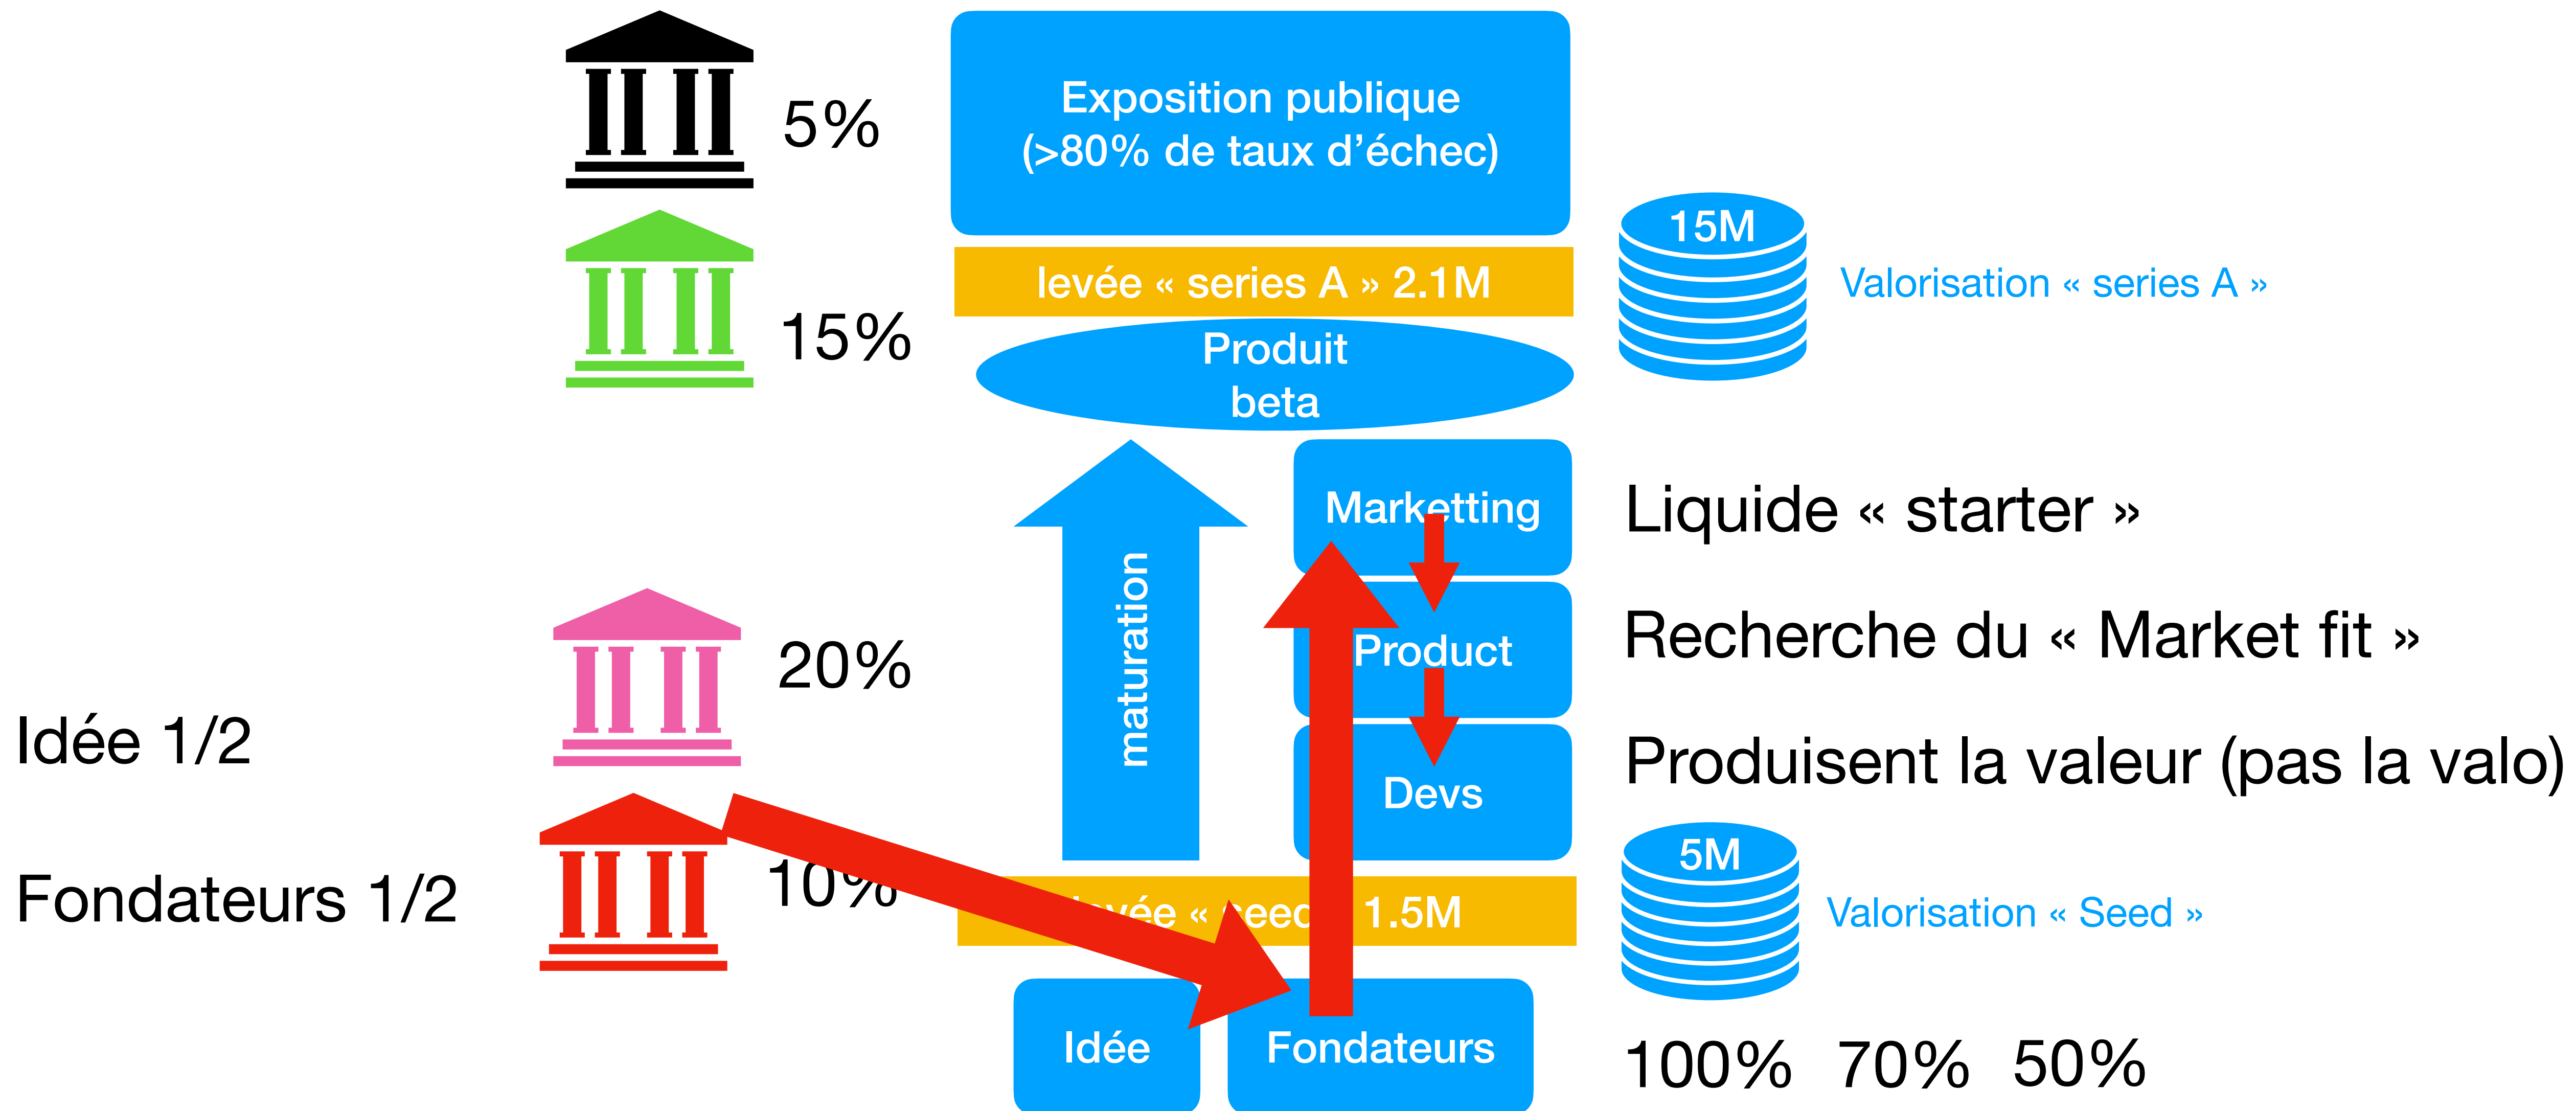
5%

Exposition publique (>80% de taux d'échec)

15M

Valorisation « series A »

15%

levée « series A » 2.1M

Produit beta

maturation

Marketting

Liquide « starter »

Product

Recherche du « Market fit »

20%

Devs

Produisent la valeur (pas la valo)

Idée 1/2

5M

Fondateurs 1/2

10%

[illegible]vée « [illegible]eed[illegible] 1.5M

Valorisation « Seed »

Idée

Fondateurs

100% 70% 50%